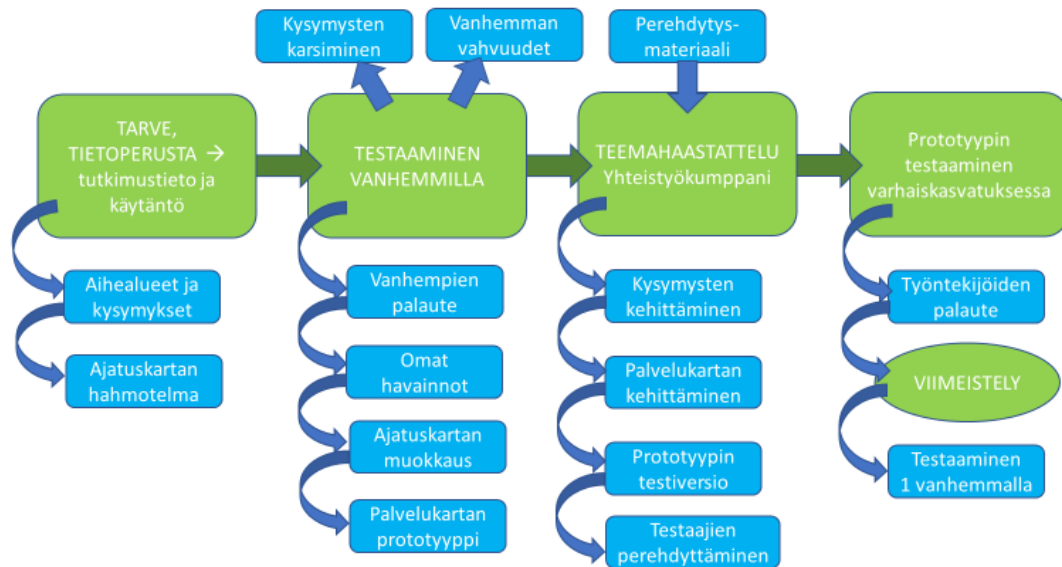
TARVE, TIETOPERUSTA → tutkimustieto ja käytäntö

Aihealueet ja kysymykset

Ajatuskartan hahmotelma

Kysymysten karsiminen

Vanhemman vahvuudet

TESTAAMINEN VANHEMMILLA

Vanhempien palaute

Omat havainnot

Ajatuskartan muokkaus

Palvelukartan prototyyppi

Perehdytys-materiaali

TEEMAHAASTATTELU Yhteistyökumppani

Kysymysten kehittäminen

Palvelukartan kehittäminen

Prototyypin testiversio

Testaajien perehdyttäminen

Prototyypin testaaminen varhaiskasvatuksessa

Työntekijöiden palaute

VIIMEISTELY

Testaaminen 1 vanhemmalla